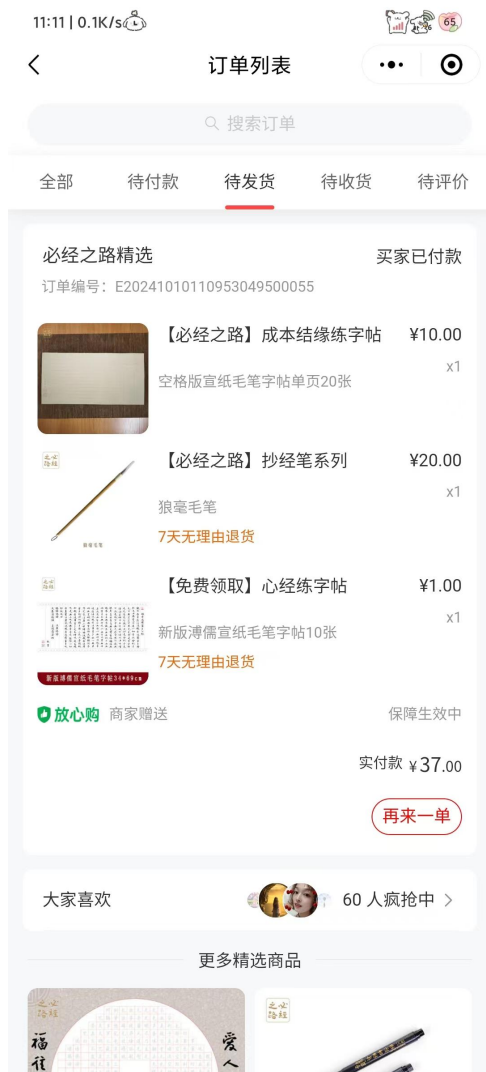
11:11 | 0.1K/s

65

订单列表

搜索订单

全部　待付款　待发货　待收货　待评价

必经之路精选　买家已付款

订单编号：E20241010110953049500055

【必经之路】成本结缘练字帖　¥10.00
x1
空格版宣纸毛笔字帖单页20张

之必
路经

【必经之路】抄经笔系列　¥20.00
x1
狼毫毛笔
7天无理由退货

之必
路经

【免费领取】心经练字帖　¥1.00
x1
新版溥儒宣纸毛笔字帖10张
7天无理由退货

新版溥儒宣纸毛笔字帖34*69cm

放心购　商家赠送　保障生效中

实付款 ¥37.00

再来一单

大家喜欢　60 人疯抢中 >

更多精选商品

之必
路经

福
往

爱
人

之必
路经